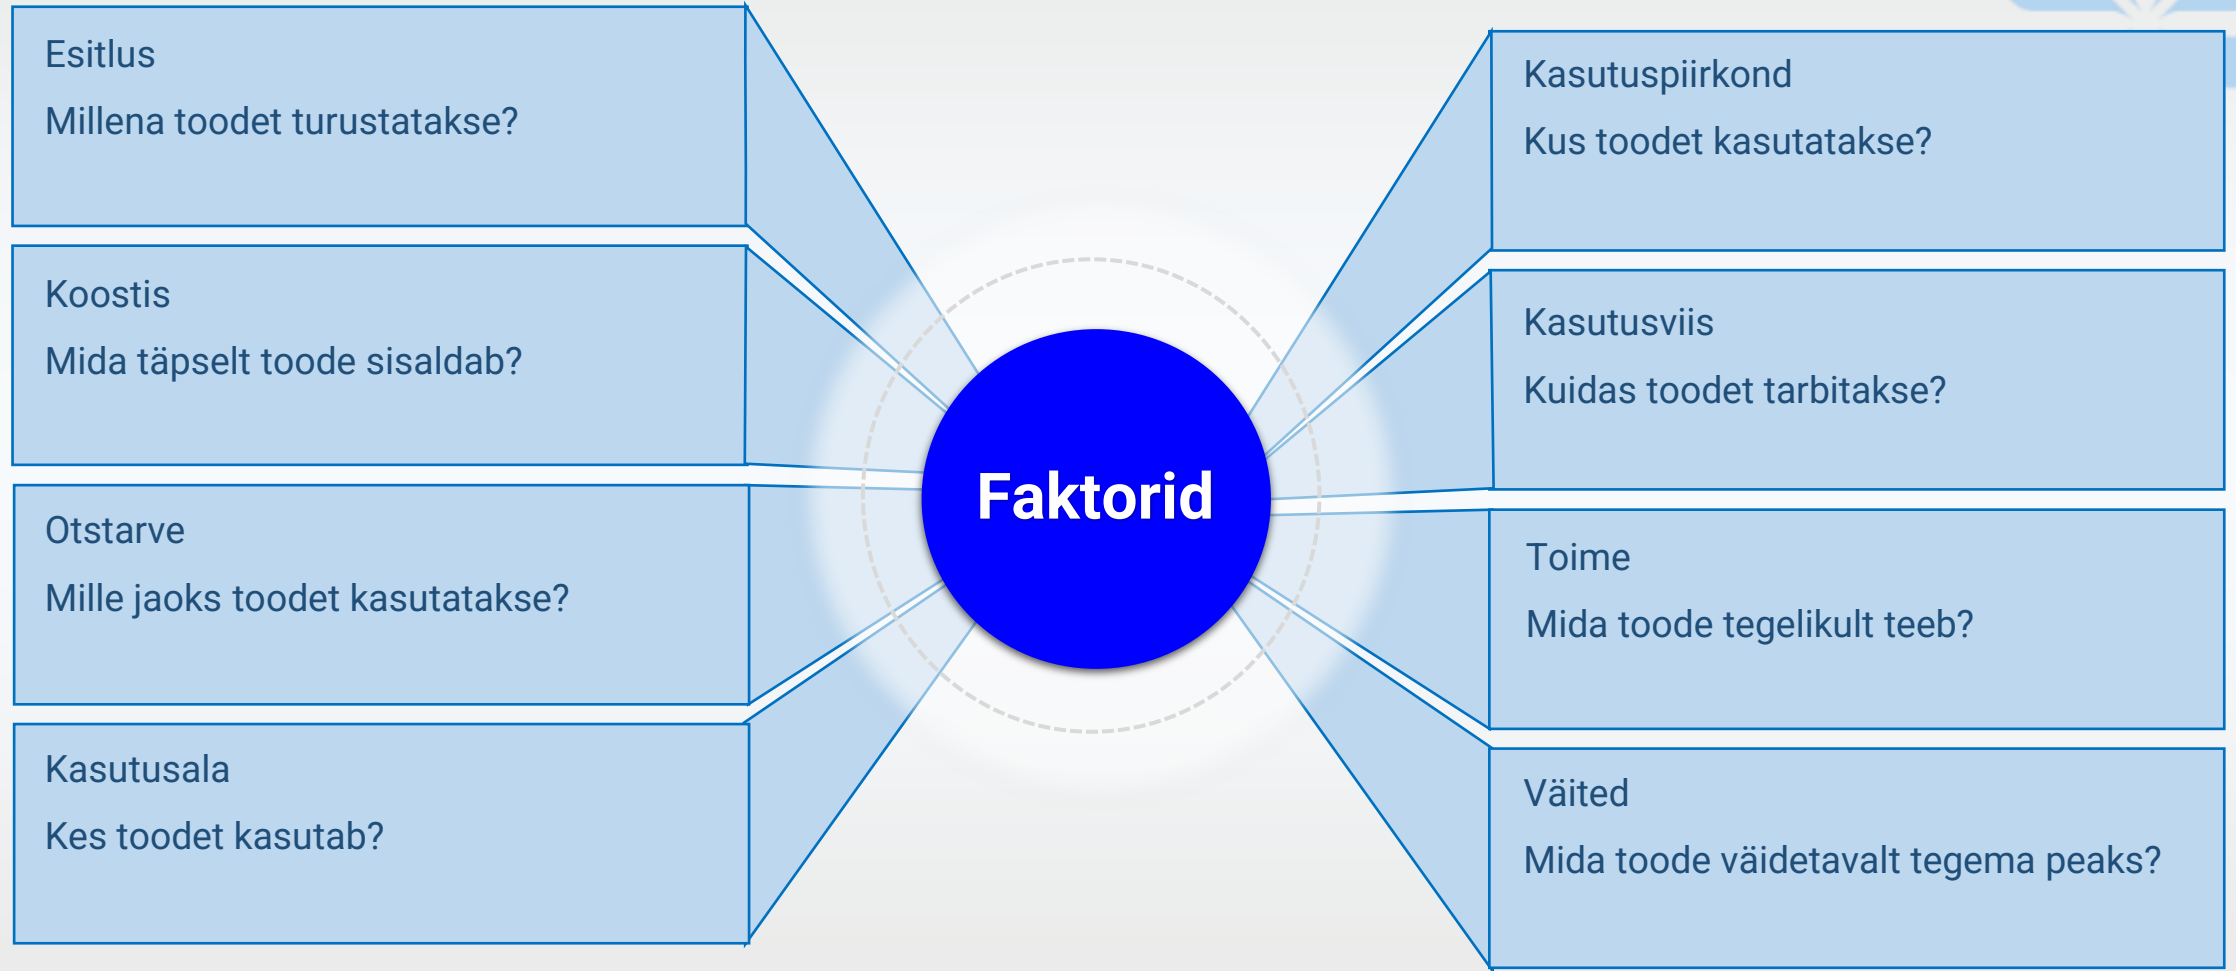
Esitlus

Millena toodet turustatakse?

Koostis

Mida täpselt toode sisaldab?

Otstarve

Mille jaoks toodet kasutatakse?

Kasutusala

Kes toodet kasutab?

Faktorid

Kasutuspiirkond

Kus toodet kasutatakse?

Kasutusviis

Kuidas toodet tarbitakse?

Toime

Mida toode tegelikult teeb?

Väited

Mida toode väidetavalt tegema peaks?